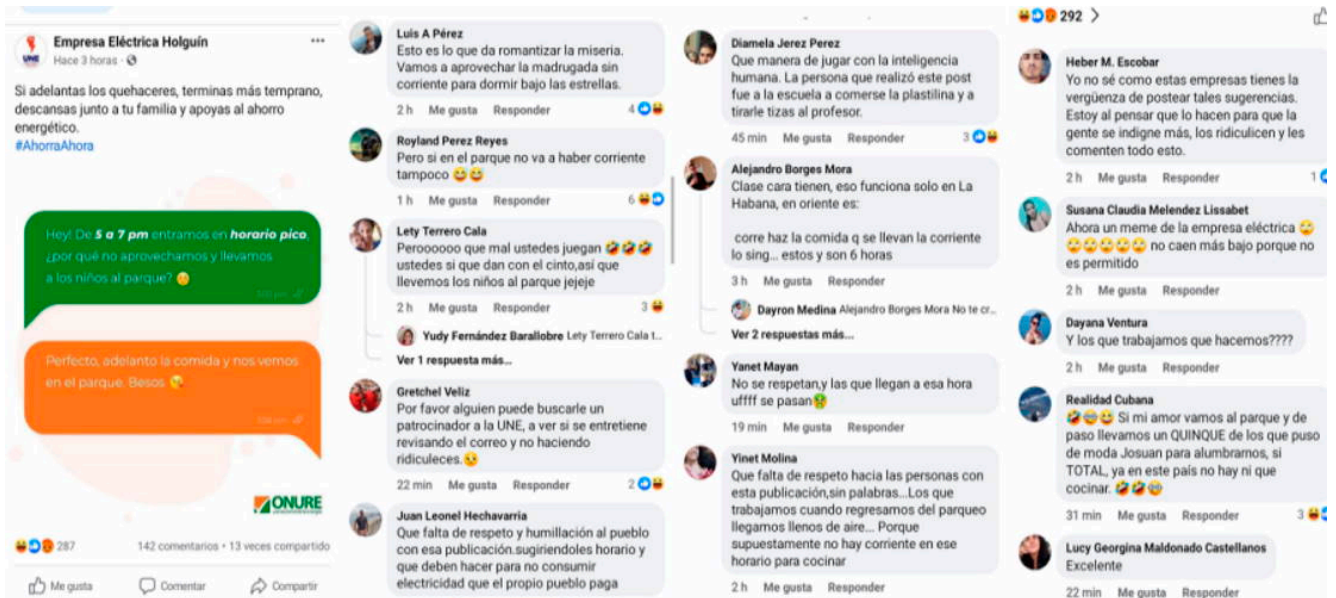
Empresa Eléctrica Holguín
Hace 3 horas · 

Si adelantas los quehaceres, terminas más temprano, descansas junto a tu familia y apoyas al ahorro energético.
#AhorraAhora

Hey! De 5 a 7 pm entramos en horario pico, ¿por qué no aprovechamos y llevamos a los niños al parque? 😊

Perfecto, adelanto la comida y nos vemos en el parque. Besos 😘

ONURE

287 142 comentarios • 13 veces compartido

Me gusta Comentar Compartir

Luis A Pérez
Esto es lo que da romantizar la miseria. Vamos a aprovechar la madrugada sin corriente para dormir bajo las estrellas.
2 h Me gusta Responder 4

Royland Perez Reyes
Pero si en el parque no va a haber corriente tampoco 😂😂
1 h Me gusta Responder 6

Lety Terrero Cala
Perooooooo que mal ustedes juegan 🤣🤣🤣 ustedes si que dan con el cinto,así que llevemos los niños al parque jejeje
2 h Me gusta Responder 3

Yudy Fernández Barallobre Lety Terrero Cala t...
Ver 1 respuesta más...

Gretchel Veliz
Por favor alguien puede buscarle un patrocinador a la UNE, a ver si se entretiene revisando el correo y no haciendo ridiculeces.😉
22 min Me gusta Responder 2

Juan Leonel Hechavarria
Que falta de respeto y humillación al pueblo con esa publicación.sugiriendoles horario y que deben hacer para no consumir electricidad que el propio pueblo paga

Diamela Jerez Perez
Que manera de jugar con la inteligencia humana. La persona que realizó este post fue a la escuela a comerse la plastilina y a tirarle tizas al profesor.
45 min Me gusta Responder 3

Alejandro Borges Mora
Clase cara tienen, eso funciona solo en La Habana, en oriente es:

corre haz la comida q se llevan la corriente lo sing... estos y son 6 horas
3 h Me gusta Responder

Dayron Medina Alejandro Borges Mora No te cr...
Ver 2 respuestas más...

Yanet Mayan
No se respetan,y las que llegan a esa hora uffff se pasan🤮
19 min Me gusta Responder

Yinet Molina
Que falta de respeto hacia las personas con esta publicación,sin palabras...Los que trabajamos cuando regresamos del parqueo llegamos llenos de aire... Porque supuestamente no hay corriente en ese horario para cocinar
20 min Me gusta Responder

292 >

Heber M. Escobar
Yo no sé como estas empresas tienes la vergüenza de postear tales sugerencias. Estoy al pensar que lo hacen para que la gente se indigne más, los ridiculicen y les comenten todo esto.
2 h Me gusta Responder 1

Susana Claudia Melendez Lissabet
Ahora un meme de la empresa eléctrica 🙄🙄🙄🙄🙄🙄 no caen más bajo porque no es permitido
2 h Me gusta Responder

Dayana Ventura
Y los que trabajamos que hacemos????
2 h Me gusta Responder

Realidad Cubana
🤣😂😂 Si mi amor vamos al parque y de paso llevamos un QUINQUE de los que puso de moda Josuan para alumbramos, si TOTAL, ya en este país no hay ni que cocinar. 🤣🤣😂
31 min Me gusta Responder 3

Lucy Georgina Maldonado Castellanos
Excelente
22 min Me gusta Responder